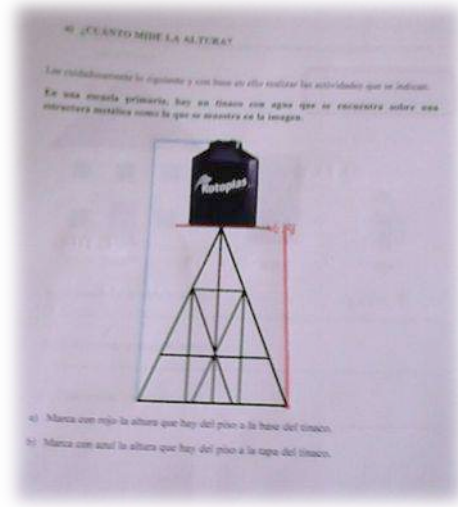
4) ¿CUÁNTO MIDE LA ALTURA?

Lee cuidadosamente lo siguiente y con base en ello realiza las actividades que se indican.

En una escuela primaria, hay un tinaco con agua que se encuentra sobre una estructura metálica como la que se muestra en la imagen.

Rotoplas

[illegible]

a) Marca con rojo la altura que hay del piso a la base del tinaco.

b) Marca con azul la altura que hay del piso a la tapa del tinaco.